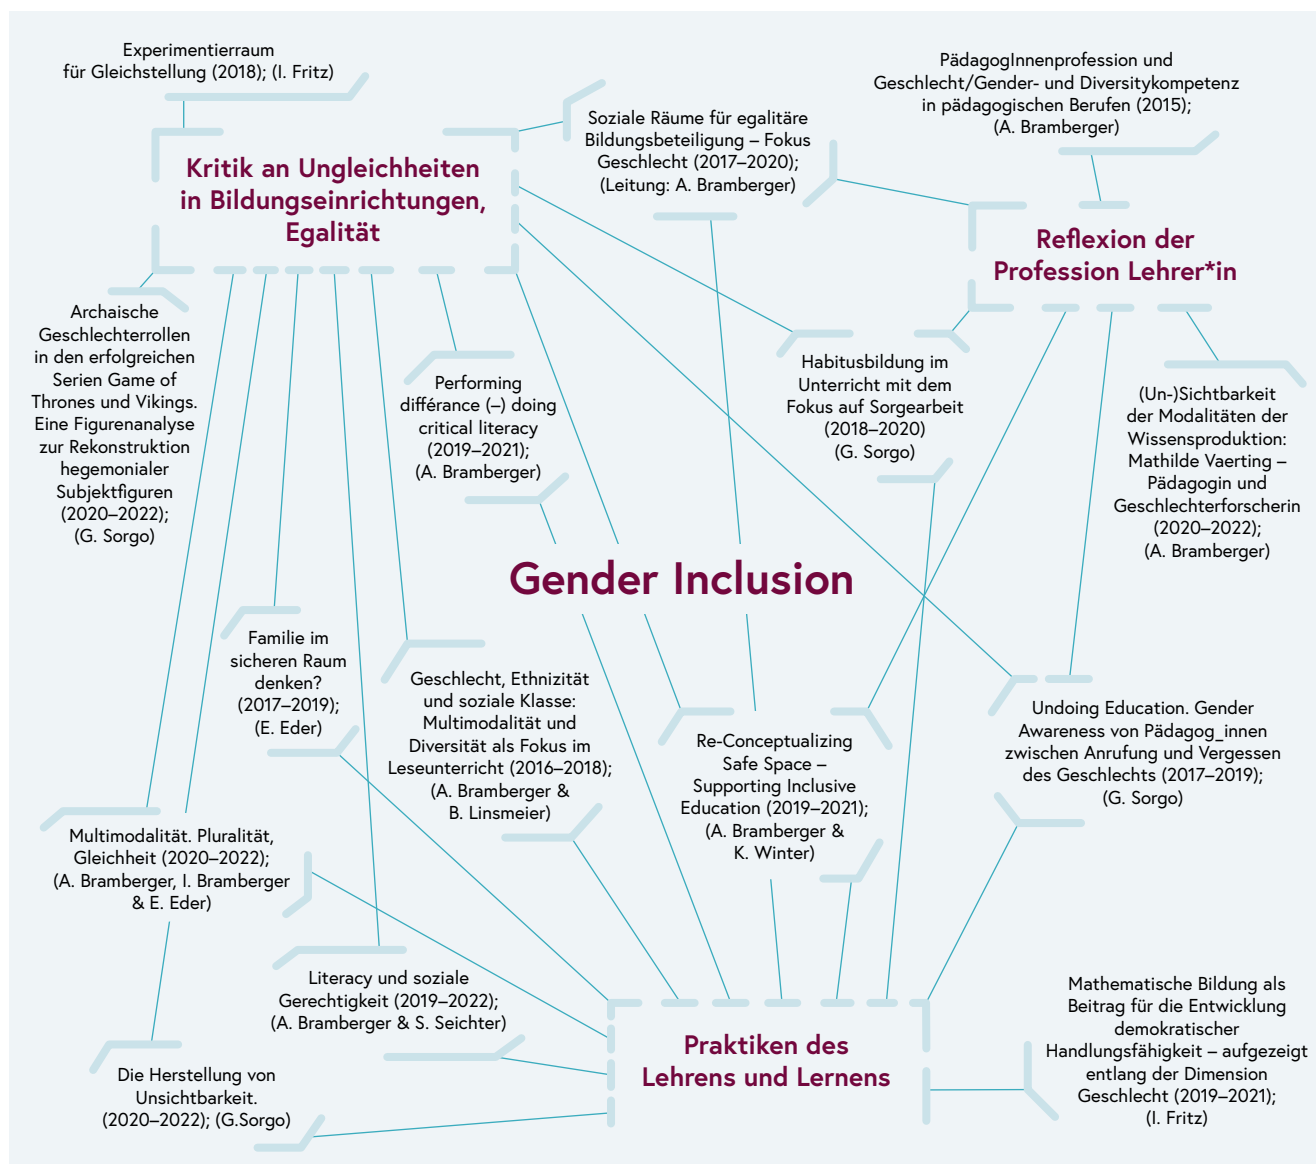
Experimentierraum für Gleichstellung (2018); (I. Fritz)

Kritik an Ungleichheiten in Bildungseinrichtungen, Egalität

Soziale Räume für egalitäre Bildungsbeteiligung – Fokus Geschlecht (2017–2020); (Leitung: A. Bramberger)

PädagogInnenprofession und Geschlecht/Gender- und Diversitykompetenz in pädagogischen Berufen (2015); (A. Bramberger)

Reflexion der Profession Lehrer*in

Archaische Geschlechterrollen in den erfolgreichen Serien Game of Thrones und Vikings. Eine Figurenanalyse zur Rekonstruktion hegemonialer Subjektfiguren (2020–2022); (G. Sorgo)

Performing différance (–) doing critical literacy (2019–2021); (A. Bramberger)

Habitusbildung im Unterricht mit dem Fokus auf Sorgearbeit (2018–2020) (G. Sorgo)

(Un-)Sichtbarkeit der Modalitäten der Wissensproduktion: Mathilde Vaerting – Pädagogin und Geschlechterforscherin (2020–2022); (A. Bramberger)

Gender Inclusion

Familie im sicheren Raum denken? (2017–2019); (E. Eder)

Geschlecht, Ethnizität und soziale Klasse: Multimodalität und Diversität als Fokus im Leseunterricht (2016–2018); (A. Bramberger & B. Linsmeier)

Re-Conceptualizing Safe Space – Supporting Inclusive Education (2019–2021); (A. Bramberger & K. Winter)

Undoing Education. Gender Awareness von Pädagog_innen zwischen Anrufung und Vergessen des Geschlechts (2017–2019); (G. Sorgo)

Multimodalität. Pluralität, Gleichheit (2020–2022); (A. Bramberger, I. Bramberger & E. Eder)

Literacy und soziale Gerechtigkeit (2019–2022); (A. Bramberger & S. Seichter)

Praktiken des Lehrens und Lernens

Mathematische Bildung als Beitrag für die Entwicklung demokratischer Handlungsfähigkeit – aufgezeigt entlang der Dimension Geschlecht (2019–2021); (I. Fritz)

Die Herstellung von Unsichtbarkeit. (2020–2022); (G.Sorgo)